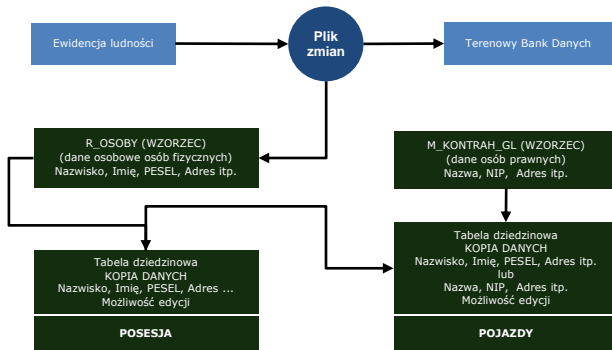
Ewidencja ludności

Plik zmian

Terenowy Bank Danych

R_OSOBY (WZORZEC)
(dane osobowe osób fizycznych)
Nazwisko, Imię, PESEL, Adres itp.

M_KONTRAH_GL (WZORZEC)
(dane osób prawnych)
Nazwa, NIP, Adres itp.

Tabela dziedzinowa
KOPIA DANYCH
Nazwisko, Imię, PESEL, Adres ...
Możliwość edycji

POSESJA

Tabela dziedzinowa
KOPIA DANYCH
Nazwisko, Imię, PESEL, Adres itp.
lub
Nazwa, NIP, Adres itp.
Możliwość edycji

POJAZDY